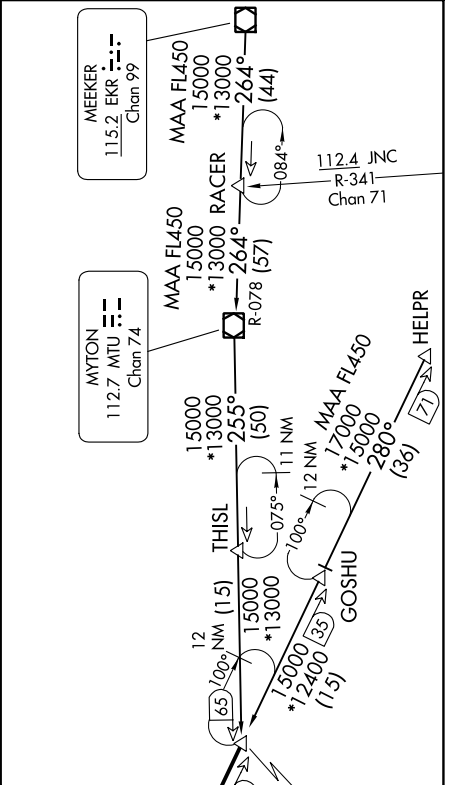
MEEKER
115.2 EKR
Chan 99

MAA FL450
15000
*13000
264°
(44)

084°

112.4 JNC
R-341
Chan 71

RACER

MAA FL450
15000
*13000
264°
(57)

R-078

MYTON
112.7 MTU
Chan 74

15000
*13000
255°
(50)

11 NM

075°

THISL

MAA FL450
17000
*15000
280°
(36)

HELPR

71

12 NM

100°

GOSHU

15000
*13000

12
NM (15)

100°

65

15000
*12400
(15)

35